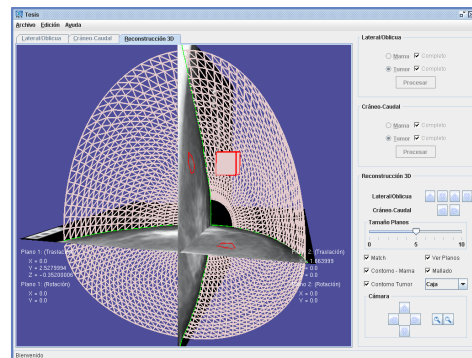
Tesis
Archivo Edición Ayuda
Lateral/Oblicua Cráneo-Caudal Reconstrucción 3D

Plano 1: (Traslación)
X = 0.0
Y = 2.6275994
Z = -0.35200000
Plano 1: (Rotación)
X = 0.0
Y = 0.0

2: (Traslación)
1.163999
Plano 2: (Rotación)
X = 0.0
Y = 0.0

Lateral/Oblicua
Mama Completo
Tumor Completo
Procesar

Cráneo-Caudal
Mama Completo
Tumor Completo
Procesar

Reconstrucción 3D
Lateral/Oblicua
Cráneo-Caudal
Tamaño Planos
0 5 10
Match
Ver Planos
Contorno - Mama
Mallado
Contorno Tumor
Caja
Cámara

Bienvenido